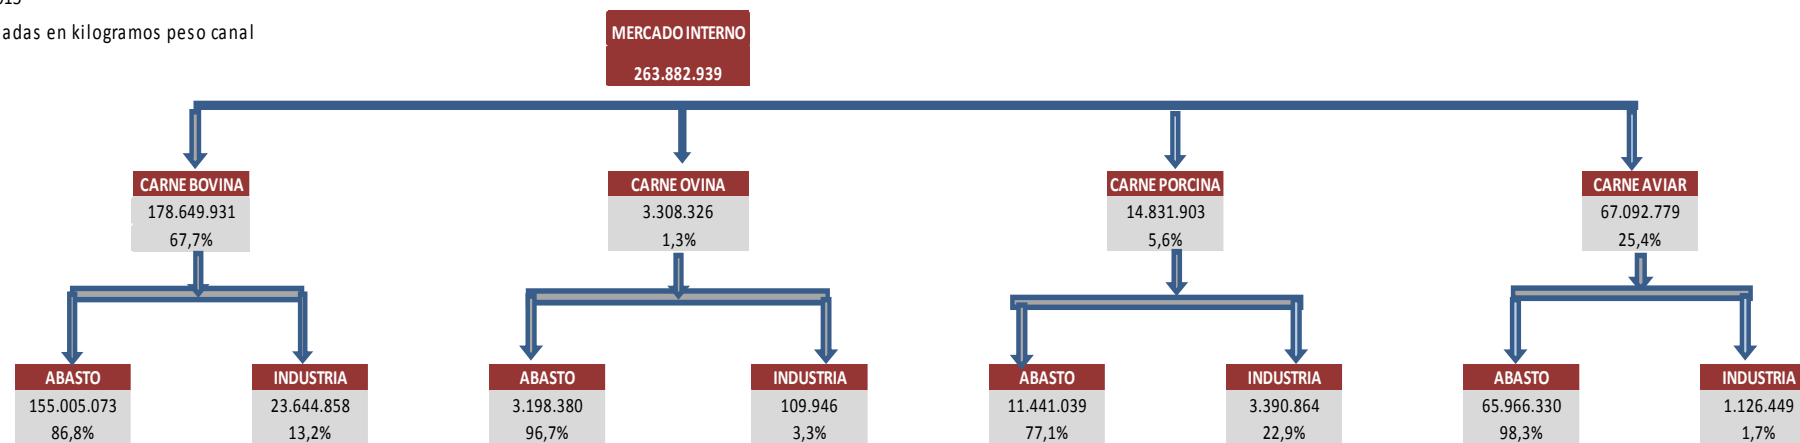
adas en kilogramos peso canal

MERCADO INTERNO
263.882.939

CARNE BOVINA
178.649.931
67,7%

CARNE OVINA
3.308.326
1,3%

CARNE PORCINA
14.831.903
5,6%

CARNE AVIAR
67.092.779
25,4%

ABASTO
155.005.073
86,8%

INDUSTRIA
23.644.858
13,2%

ABASTO
3.198.380
96,7%

INDUSTRIA
109.946
3,3%

ABASTO
11.441.039
77,1%

INDUSTRIA
3.390.864
22,9%

ABASTO
65.966.330
98,3%

INDUSTRIA
1.126.449
1,7%